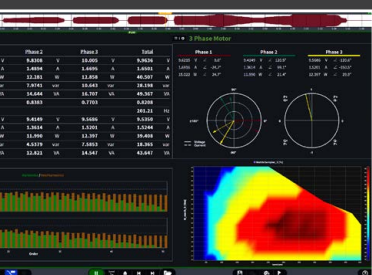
3 Phase Motor

| | Phase 2 | | Phase 3 | | Total |
|---|---|---|---|---|---|
| V | 9.8928 | V | 10.005 | V | 9.9636 |
| A | 1.4894 | A | 1.6695 | A | 1.6501 |
| W | 12.181 | W | 12.858 | W | 40.597 |
| ar | 7.9741 | var | 10.643 | var | 28.198 |
| VA | 14.644 | VA | 16.707 | VA | 49.307 |
| | 0.8383 | | 0.7703 | | 0.8208 |
| | | | | | 201.21 |
| V | 9.4149 | V | 9.5686 | V | 9.5350 |
| A | 1.3614 | A | 1.5201 | A | 1.5244 |
| W | 11.098 | W | 12.397 | W | 35.488 |
| ar | 4.5379 | var | 7.5853 | var | 18.865 |
| VA | 12.621 | VA | 14.547 | VA | 43.647 |

| Phase 1 | | Phase 2 | | Phase 3 | |
|---|---|---|---|---|---|
| 9.8220 | V ∠ 0.0° | 9.4140 | V ∠ 120.0° | 9.9486 | V ∠ -121.6° |
| 1.6950 | A ∠ -26.2° | 1.4820 | A ∠ 99.2° | 1.5265 | A ∠ -151.9° |
| 15.233 | W ∠ 24.7° | 11.598 | W ∠ 21.6° | 12.397 | W ∠ 32.4° |

90°
±180°
0°
-90°
Voltage
Current